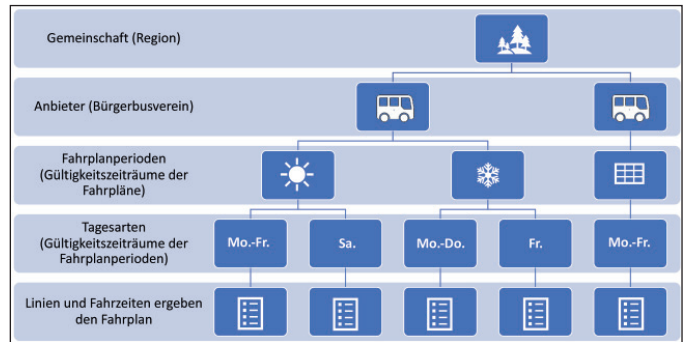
Gemeinschaft (Region)

Anbieter (Bürgerbusverein)

Fahrplanperioden (Gültigkeitszeiträume der Fahrpläne)

Tagesarten (Gültigkeitszeiträume der Fahrplanperioden)

Mo.-Fr.

Sa.

Mo.-Do.

Fr.

Mo.-Fr.

Linien und Fahrzeiten ergeben den Fahrplan